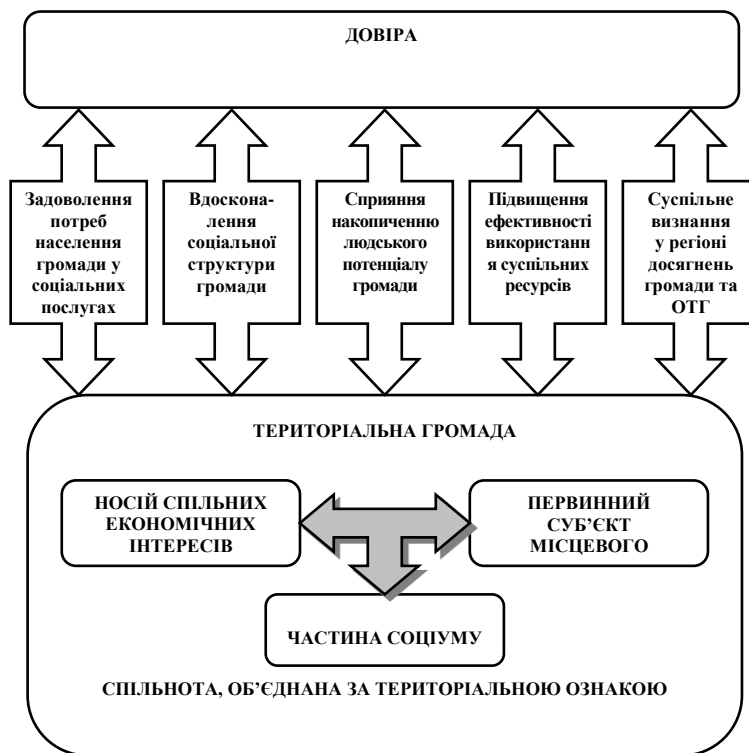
ДОВІРА

Задоволення потреб населення громади у соціальних послугах

Вдоскона-лення соціальної структури громади

Сприяння накопиченню людського потенціалу громади

Підвищення ефективності використанн я суспільних ресурсів

Суспільне визнання у регіоні досягнень громади та ОТГ

ТЕРИТОРІАЛЬНА ГРОМАДА

НОСІЙ СПІЛЬНИХ ЕКОНОМІЧНИХ ІНТЕРЕСІВ

ПЕРВИННИЙ СУБ'ЄКТ МІСЦЕВОГО

ЧАСТИНА СОЦІУМУ

СПІЛЬНОТА, ОБ'ЄДНАНА ЗА ТЕРИТОРІАЛЬНОЮ ОЗНАКОЮ